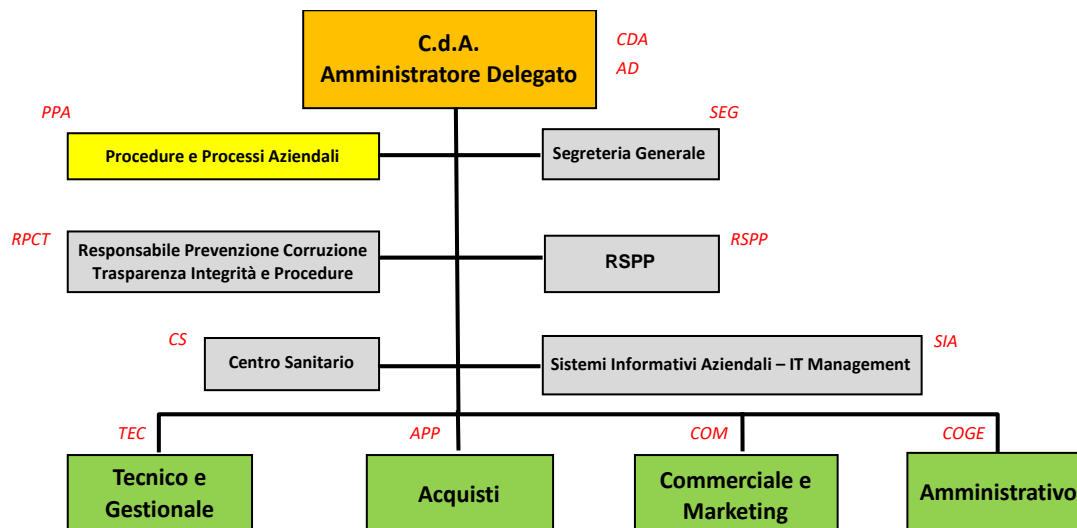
C.d.A.
Amministratore Delegato

CDA
AD

PPA
Procedure e Processi Aziendali

SEG
Segreteria Generale

RPCT
Responsabile Prevenzione Corruzione Trasparenza Integrità e Procedure

RSPP
RSPP

CS
Centro Sanitario

SIA
Sistemi Informativi Aziendali – IT Management

TEC
Tecnico e Gestionale

APP
Acquisti

COM
Commerciale e Marketing

COGE
Amministrativo